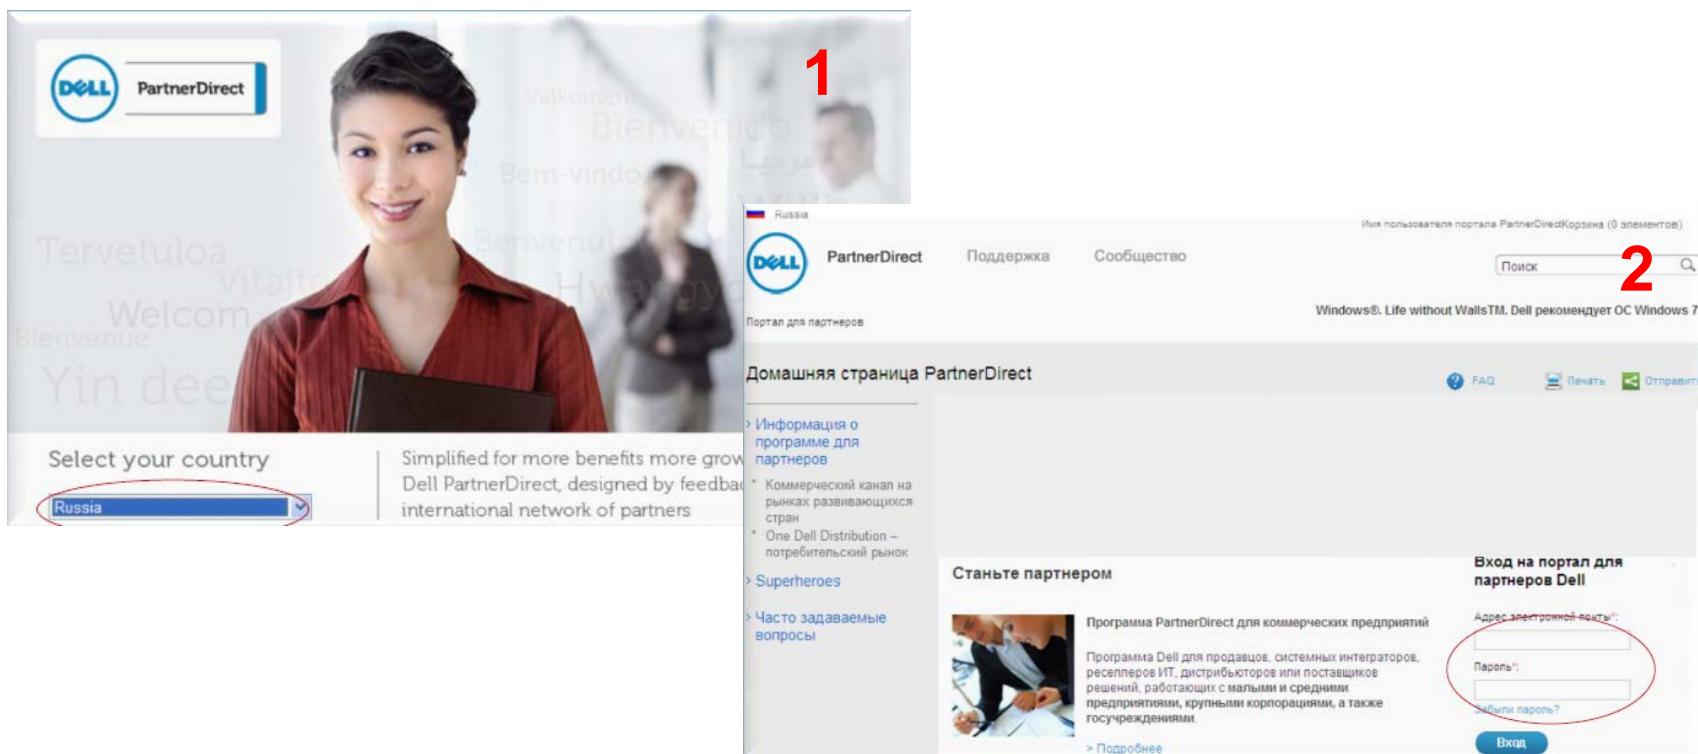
DELL PartnerDirect

1

Velkommen
Bienvenido
Bem-vindo
Tervetuloa
Benvenuti
Vitaite
Welcom
Bienvenue
Yin dee

Select your country

Russia

Simplified for more benefits more grow
Dell PartnerDirect, designed by feedbac
international network of partners

Russia

Имя пользователя портала PartnerDirectКорзина (0 элементов)

DELL PartnerDirect Поддержка Сообщество

Поиск

2

Портал для партнеров

Windows®. Life without WallsTM. Dell рекомендует ОС Windows 7

Домашняя страница PartnerDirect

FAQ Печать Отправить

Информация о программе для партнеров
Коммерческий канал на рынках развивающихся стран
One Dell Distribution – потребительский рынок
Superheroes
Часто задаваемые вопросы

Станьте партнером

Программа PartnerDirect для коммерческих предприятий

Программа Dell для продавцов, системных интеграторов, реселлеров ИТ, дистрибьюторов или поставщиков решений, работающих с малыми и средними предприятиями, крупными корпорациями, а также госучреждениями.

> Подробнее

Вход на портал для партнеров Dell

Адрес электронной почты*:

Пароль*:

Забыли пароль?

Вход